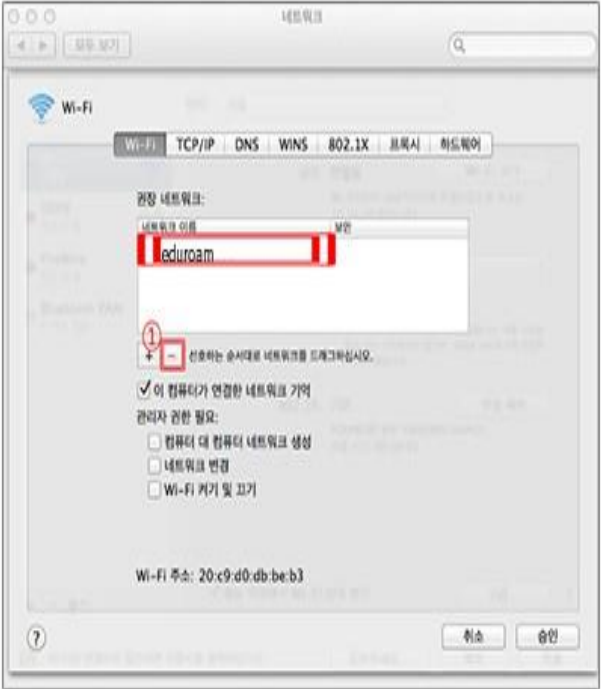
네트워크

모두 보기

Wi-Fi

Wi-Fi | TCP/IP | DNS | WINS | 802.1X | 프록시 | 하드웨어

권장 네트워크:

| 네트워크 이름 | 보안 |
|---|---|
| eduroam | |

①

+ − 선호하는 순서대로 네트워크를 드래그하십시오.

✓ 이 컴퓨터가 연결한 네트워크 기억

관리자 권한 필요:

☐ 컴퓨터 대 컴퓨터 네트워크 생성

☐ 네트워크 변경

☐ Wi-Fi 켜기 및 끄기

Wi-Fi 주소: 20:c9:d0:db:be:b3

?

취소 | 승인